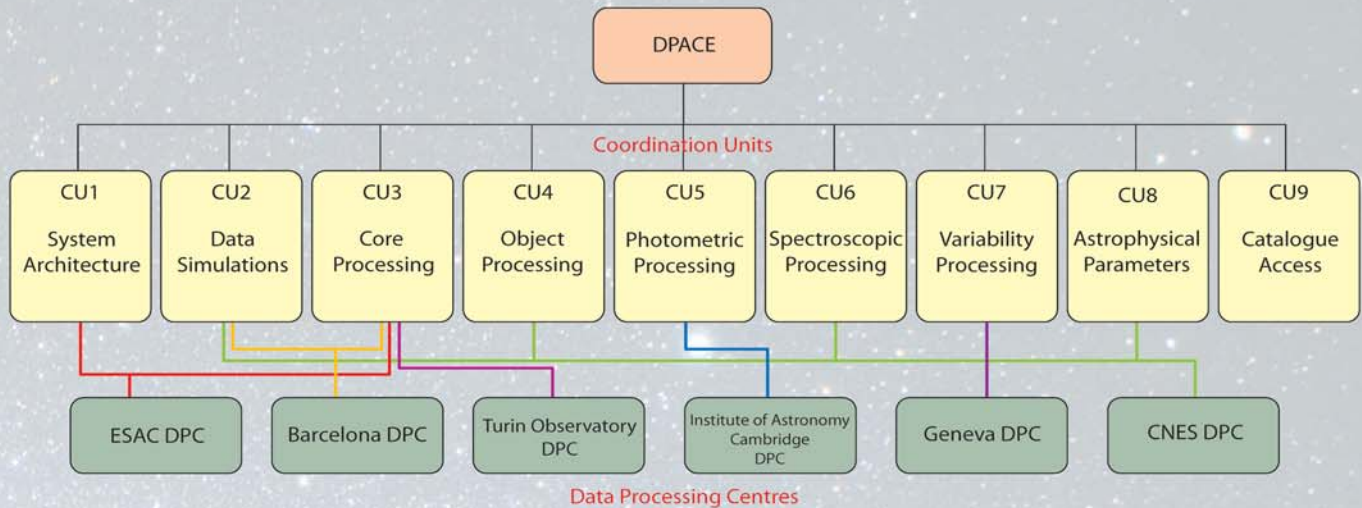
DPACE

Coordination Units

CU1
System Architecture

CU2
Data Simulations

CU3
Core Processing

CU4
Object Processing

CU5
Photometric Processing

CU6
Spectroscopic Processing

CU7
Variability Processing

CU8
Astrophysical Parameters

CU9
Catalogue Access

ESAC DPC

Barcelona DPC

Turin Observatory DPC

Institute of Astronomy Cambridge DPC

Geneva DPC

CNES DPC

Data Processing Centres